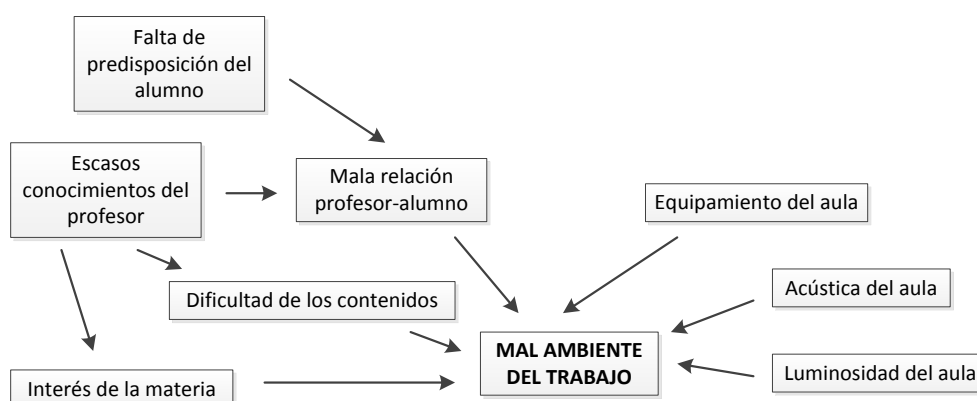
Falta de predisposición del alumno

Escasos conocimientos del profesor

Mala relación profesor-alumno

Equipamiento del aula

Dificultad de los contenidos

Acústica del aula

MAL AMBIENTE DEL TRABAJO

Luminosidad del aula

Interés de la materia